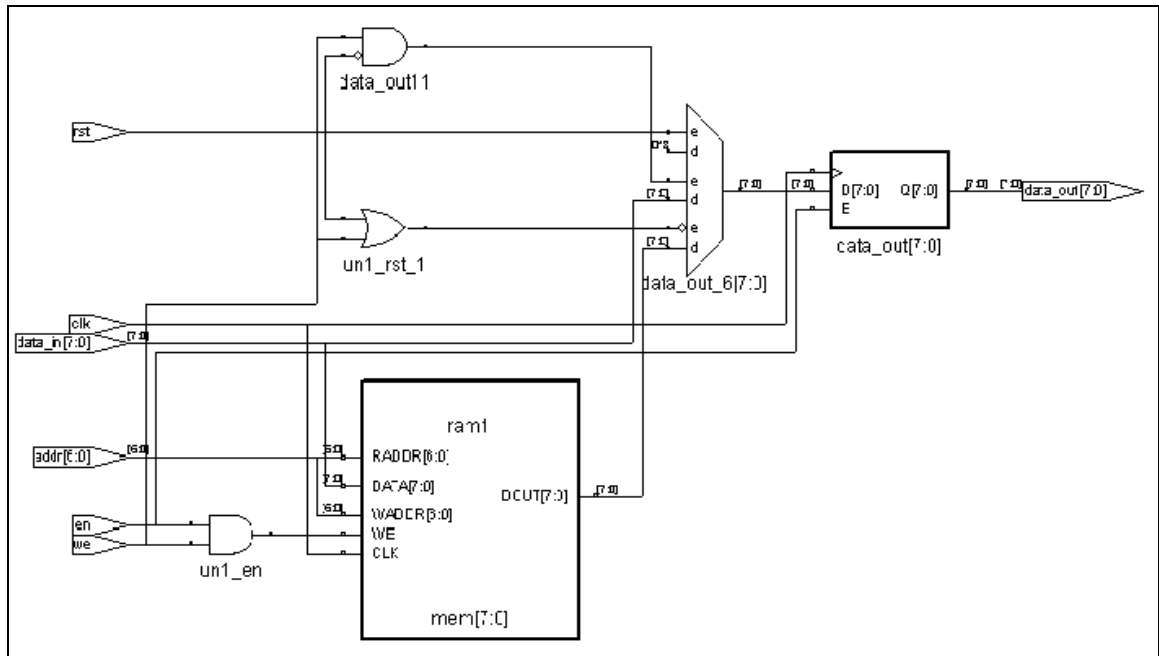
data_out11

rst

0*8

e
d
e
d
e
d
e
d

[7:0]
[7:0]

[7:0]

[7:0]
[7:0]

D[7:0] Q[7:0]
E

[7:0] [7:0] data_out[7:0]

cata_out[7:0]

un1_rst_1

data_out_6[7:0]

clk
data_in[7:0]
[7:0]

ram1

addr[6:0]
[6:0]

[6:0]
RADDR[6:0]
[7:0]
DATA[7:0]
[6:0]
WADDR[6:0]
WE
CLK

DOUT[7:0]
[7:0]

en
we

un1_en

mem[7:0]